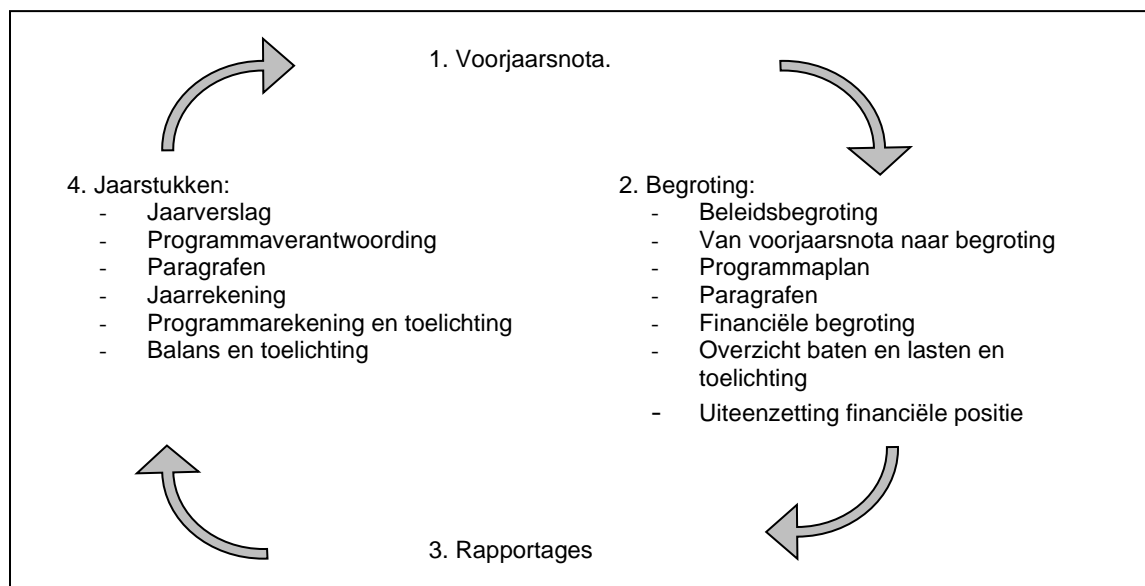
1. Voorjaarsnota.

4. Jaarstukken:
- Jaarverslag
- Programmaverantwoording
- Paragrafen
- Jaarrekening
- Programmarekening en toelichting
- Balans en toelichting

2. Begroting:
- Beleidsbegroting
- Van voorjaarsnota naar begroting
- Programmaplan
- Paragrafen
- Financiële begroting
- Overzicht baten en lasten en toelichting
- Uiteenzetting financiële positie

3. Rapportages